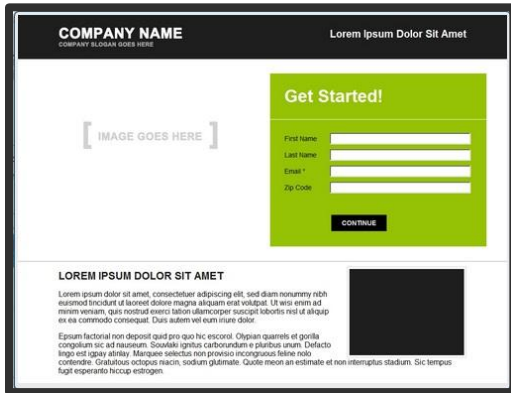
COMPANY NAME
COMPANY SLOGAN GOES HERE

Lorem Ipsum Dolor Sit Amet

[ IMAGE GOES HERE ]

Get Started!

First Name
Last Name
Email *
Zip Code

CONTINUE

LOREM IPSUM DOLOR SIT AMET

Lorem ipsum dolor sit amet, consectetuer adipiscing elit, sed diam nonummy nibh euismod tincidunt ut laoreet dolore magna aliquam erat volutpat. Ut wisi enim ad minim veniam, quis nostrud exerci tation ullamcorper suscipit lobortis nisl ut aliquip ex ea commodo consequat. Duis autem vel eum iriure dolor.

Epsum factorial non deposit quid pro quo hic escorol. Olypian quarrels et gorilla congolium sic ad nauseum. Souvlaki ignitus carborundum e pluribus unum. Defacto lingo est igpay atinlay. Marquee selectus non provisio incongruous feline nolo contendre. Gratuitous octopus niacin, sodium glutimate. Quote meon an estimate et non interruptus stadium. Sic tempus fugit esperanto hiccup estrogen.